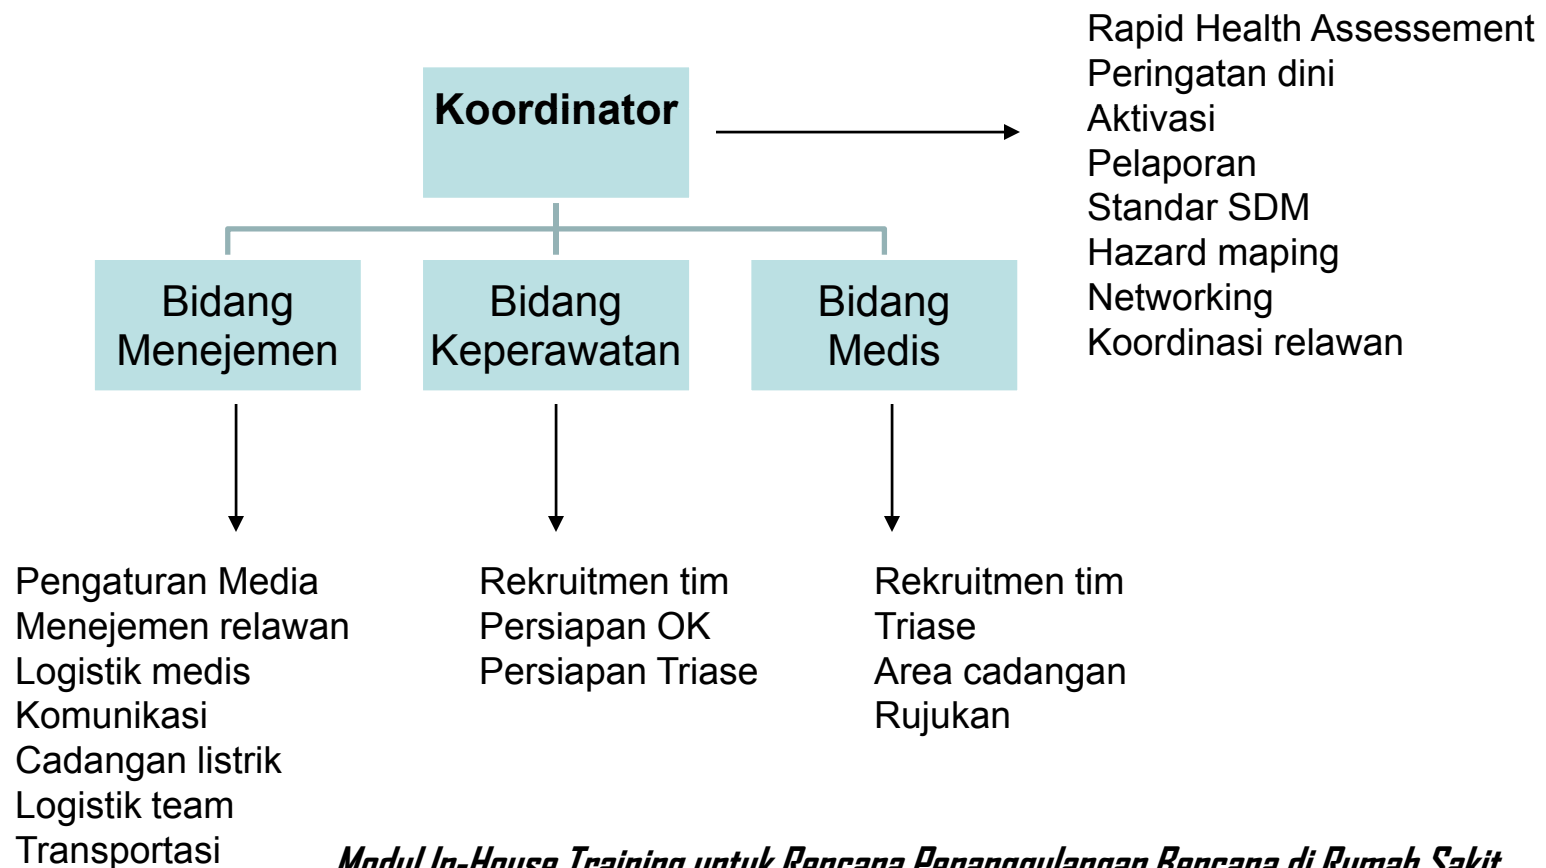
Koordinator

Rapid Health Assessement
Peringatan dini
Aktivasi
Pelaporan
Standar SDM
Hazard maping
Networking
Koordinasi relawan

Bidang Menejemen

Bidang Keperawatan

Bidang Medis

Pengaturan Media
Menejemen relawan
Logistik medis
Komunikasi
Cadangan listrik
Logistik team
Transportasi

Rekruitmen tim
Persiapan OK
Persiapan Triase

Rekruitmen tim
Triase
Area cadangan
Rujukan

Modul In-House Training untuk Rencana Penanggulangan Bencana di Rumah Sakit